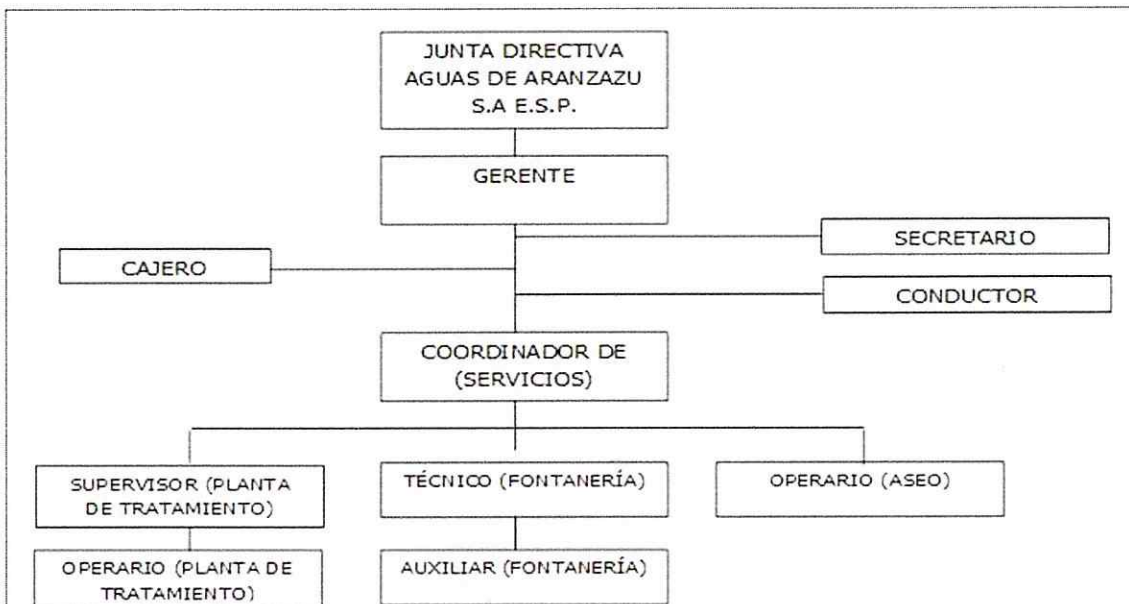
JUNTA DIRECTIVA AGUAS DE ARANZAZU S.A E.S.P.

GERENTE

SECRETARIO

CAJERO

CONDUCTOR

COORDINADOR DE (SERVICIOS)

SUPERVISOR (PLANTA DE TRATAMIENTO)

TÉCNICO (FONTANERÍA)

OPERARIO (ASEO)

OPERARIO (PLANTA DE TRATAMIENTO)

AUXILIAR (FONTANERÍA)